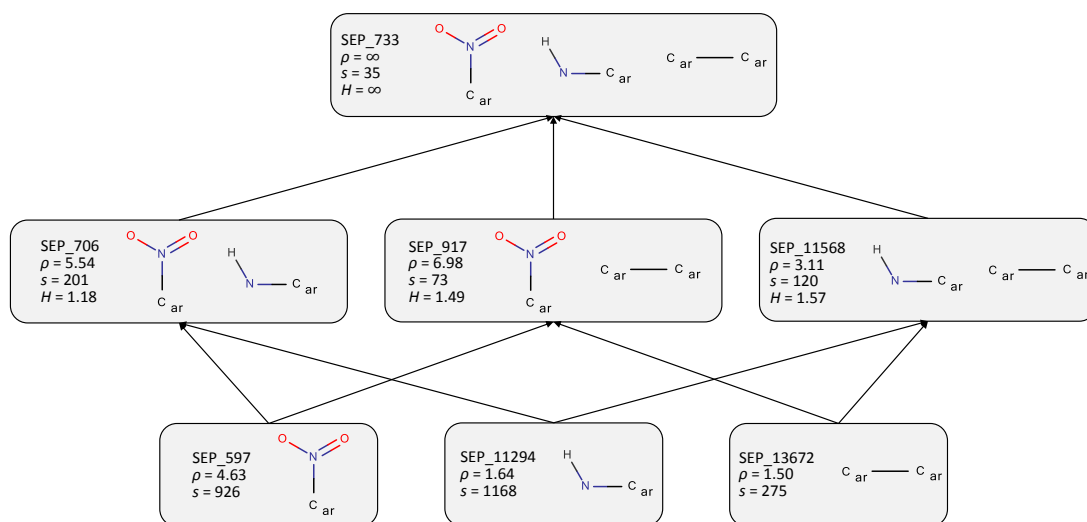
SEP_733
$\rho = \infty$
$s$ = 35
$H = \infty$

O, N, O, C ar

H, N, C ar

C ar, C ar

SEP_706
$\rho$ = 5.54
$s$ = 201
$H$ = 1.18

O, N, O, C ar

H, N, C ar

SEP_917
$\rho$ = 6.98
$s$ = 73
$H$ = 1.49

O, N, O, C ar

C ar, C ar

SEP_11568
$\rho$ = 3.11
$s$ = 120
$H$ = 1.57

H, N, C ar

C ar, C ar

SEP_597
$\rho$ = 4.63
$s$ = 926

O, N, O, C ar

SEP_11294
$\rho$ = 1.64
$s$ = 1168

H, N, C ar

SEP_13672
$\rho$ = 1.50
$s$ = 275

C ar, C ar